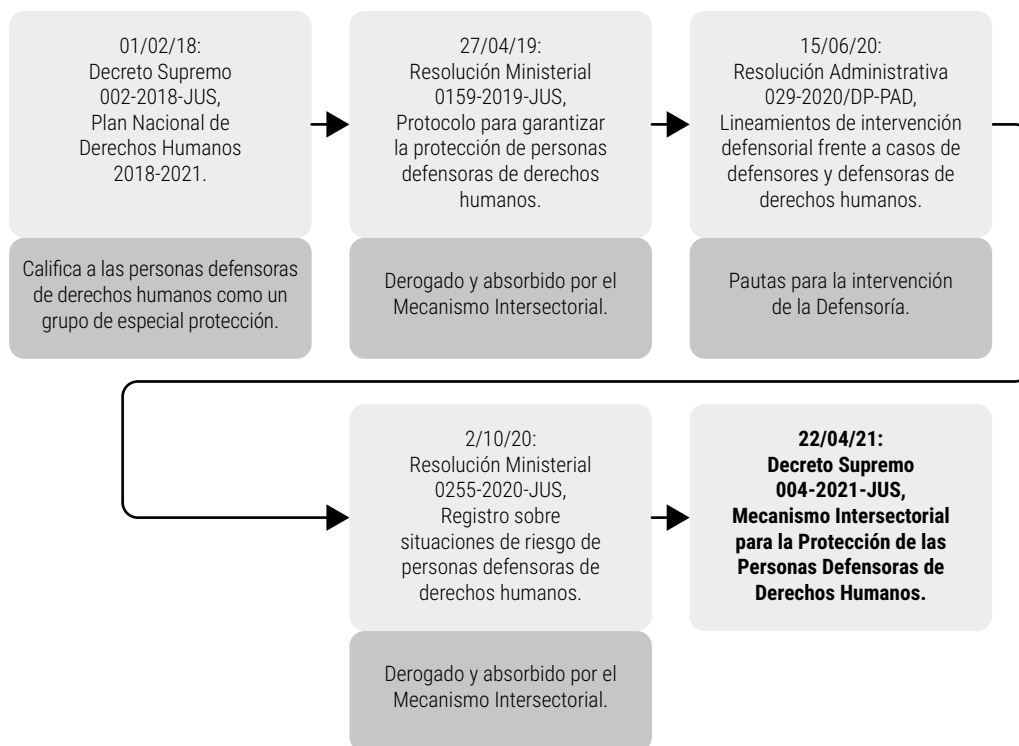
01/02/18:
Decreto Supremo 002-2018-JUS, Plan Nacional de Derechos Humanos 2018-2021.

Califica a las personas defensoras de derechos humanos como un grupo de especial protección.

27/04/19:
Resolución Ministerial 0159-2019-JUS, Protocolo para garantizar la protección de personas defensoras de derechos humanos.

Derogado y absorbido por el Mecanismo Intersectorial.

15/06/20:
Resolución Administrativa 029-2020/DP-PAD, Lineamientos de intervención defensorial frente a casos de defensores y defensoras de derechos humanos.

Pautas para la intervención de la Defensoría.

2/10/20:
Resolución Ministerial 0255-2020-JUS, Registro sobre situaciones de riesgo de personas defensoras de derechos humanos.

Derogado y absorbido por el Mecanismo Intersectorial.

**22/04/21:**
**Decreto Supremo 004-2021-JUS, Mecanismo Intersectorial para la Protección de las Personas Defensoras de Derechos Humanos.**